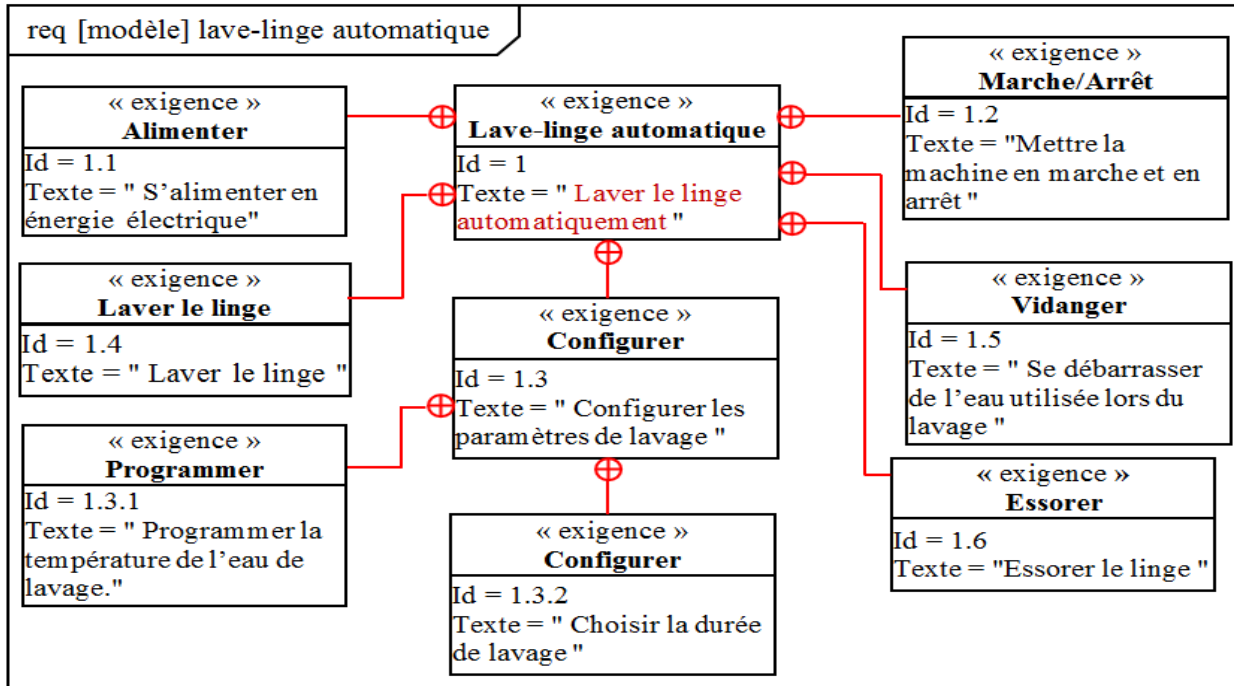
req [modèle] lave-linge automatique

« exigence »
Alimenter
Id = 1.1
Texte = " S'alimenter en énergie électrique"

« exigence »
Lave-linge automatique
Id = 1
Texte = " Laver le linge automatiquement "

« exigence »
Marche/Arrêt
Id = 1.2
Texte = "Mettre la machine en marche et en arrêt "

« exigence »
Laver le linge
Id = 1.4
Texte = " Laver le linge "

« exigence »
Configurer
Id = 1.3
Texte = " Configurer les paramètres de lavage "

« exigence »
Vidanger
Id = 1.5
Texte = " Se débarrasser de l'eau utilisée lors du lavage "

« exigence »
Programmer
Id = 1.3.1
Texte = " Programmer la température de l'eau de lavage."

« exigence »
Essorer
Id = 1.6
Texte = "Essorer le linge "

« exigence »
Configurer
Id = 1.3.2
Texte = " Choisir la durée de lavage "